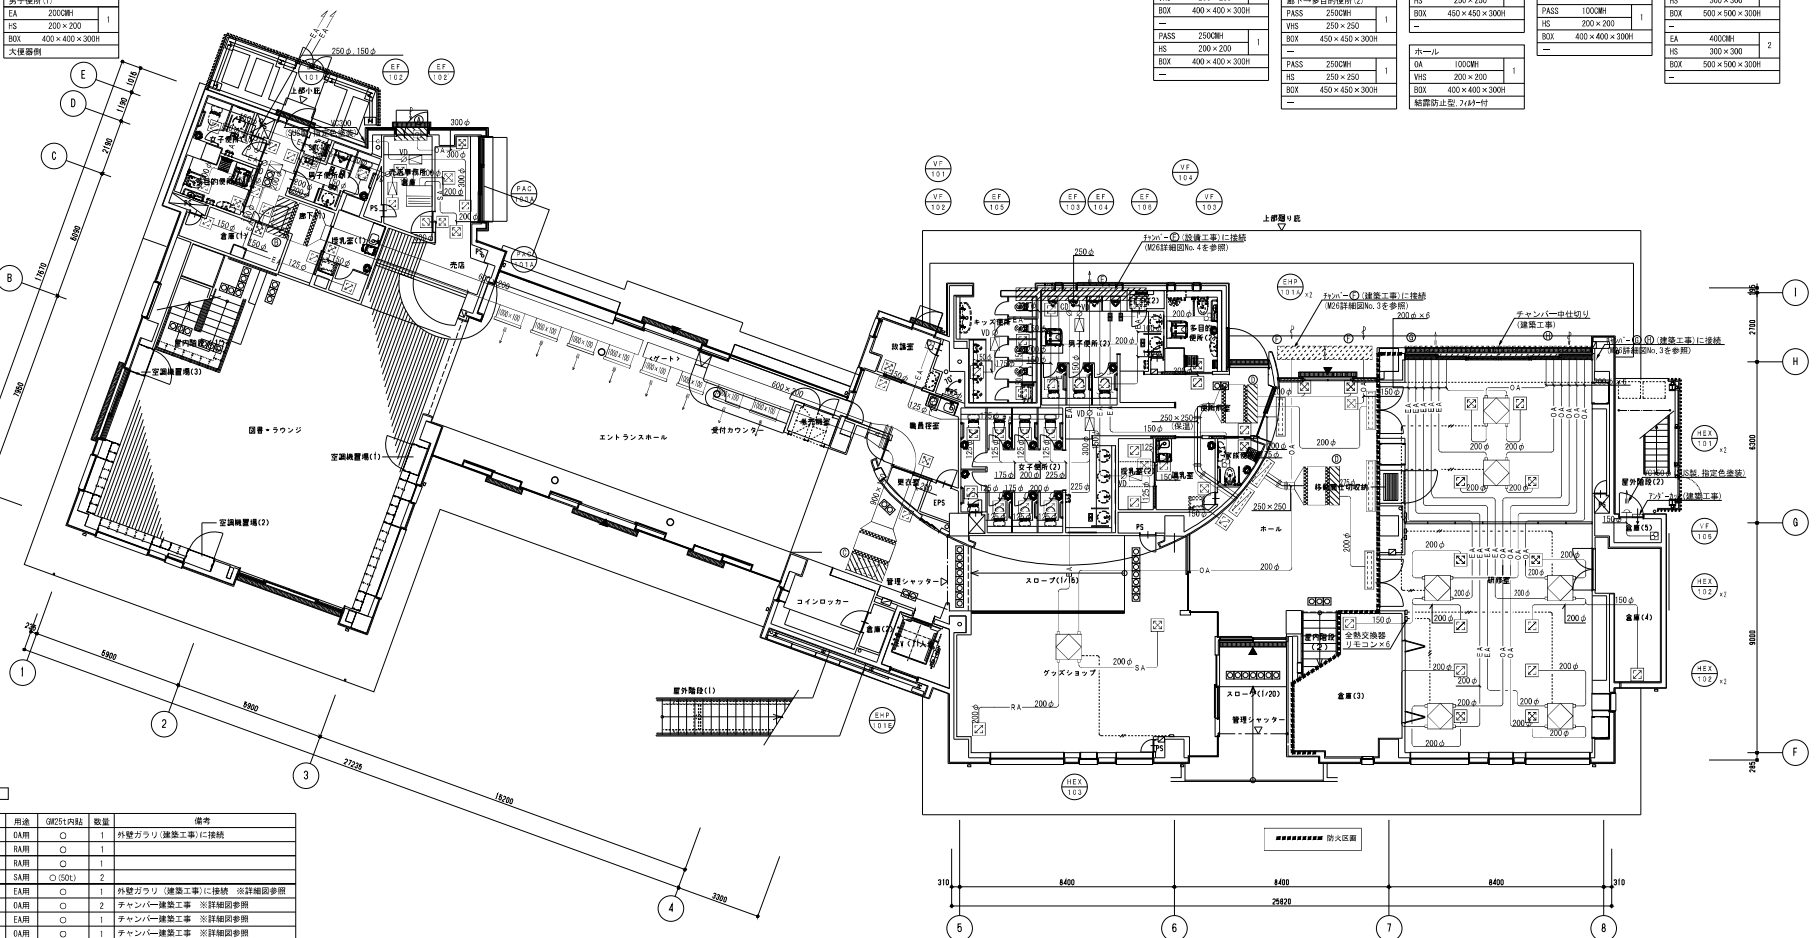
男子便所(1)

| EA | 200CMH | 1 |
|---|---|---|
| HS | 200×200 | |
| BOX | 400×400×300H | |
| 大便器側 | | |

| BOX | 400×400×300H |
|---|---|
| — | |

| PASS | 250CMH | 1 |
|---|---|---|
| HS | 200×200 | |
| BOX | 400×400×300H | |

廊下→多目的便所(2)

| PASS | 250CMH | 1 |
|---|---|---|
| VHS | 250×250 | |
| BOX | 450×450×300H | |
| — | | |

| PASS | 250CMH | 1 |
|---|---|---|
| HS | 250×250 | |
| BOX | 450×450×300H | |
| — | | |

| BOX | 450×450×300H |
|---|---|
| — | |

ホール

| OA | 100CMH | 1 |
|---|---|---|
| VHS | 200×200 | |
| BOX | 400×400×300H | |
| 結露防止型、フィルター付 | | |

| PASS | 100CMH | 1 |
|---|---|---|
| HS | 200×200 | |
| BOX | 400×400×300H | |
| — | | |

| BOX | 500×500×300H | |
|---|---|---|
| — | | |
| EA | 400CMH | 2 |
| HS | 300×300 | |
| BOX | 500×500×300H | |
| — | | |

E D C B 1016 1190 2190 6090 17670 7850

250φ、150φ
EF 101 EF 102 EF 102
上部小庇
300φ
VD 300φ
女子便所 男子便所 多目的便所 売店事務所 倉庫 PS
PAC 101A
倉庫(1) 廊下(1) 授乳室(1)
PAC 101B
売店
屋内階段(1)
空調機置場(3)
図書・ラウンジ
空調機置場(1)
空調機置場(2)
エントランスホール
受付カウンター
ゲート
600×200
放送室
職員控室
更衣室
EPS
管理シャッター
コインロッカー
倉庫(2)
屋外階段(1)
EHP 101E

VF 101 VF 102 EF 105 EF 103 EF 104 EF 106 VF 104 VF 103
上部庇り庇
チャンバー(設置工事)に接続 (M26詳細図No.4を参照)
250φ
EHP 101A ×2
チャンバー(建築工事)に接続 (M26詳細図No.3を参照)
200φ×6
チャンバー中仕切り (建築工事)
チャンバー(建築工事)に接続 (M26詳細図No.3を参照)
キッズ便所 男子便所(2) 多目的便所(2)
女子便所(2)
授乳室(2)
250×250 (保温)
150φ
200φ
移動観覧席収納
250×250
ホール
PS
スロープ(1/16)
OA
200φ
グッズショップ
SA RA
200φ
スロープ(1/20)
管理シャッター
PS
屋内階段(2)
全熱交換器 リモコン×6
倉庫(3)
研修室
屋外階段(2)
SUS製、指定色塗装
アンダーカット(建築工事)
倉庫(5)
倉庫(4)
150φ
HEX 101 ×2
VF 105
HEX 102 ×2
HEX 102 ×2
HEX 103
I H G F
2700 6300 9000 285

1 2 3 4
5900 6900 27236 18200 3300

| 用途 | GW25t内貼 | 数量 | 備考 |
|---|---|---|---|
| OA用 | ○ | 1 | 外壁ガラリ(建築工事)に接続 |
| RA用 | ○ | 1 | |
| RA用 | ○ | 1 | |
| SA用 | ○(50t) | 2 | |
| EA用 | ○ | 1 | 外壁ガラリ(建築工事)に接続 ※詳細図参照 |
| OA用 | ○ | 2 | チャンバー建築工事 ※詳細図参照 |
| EA用 | ○ | 1 | チャンバー建築工事 ※詳細図参照 |
| OA用 | ○ | 1 | チャンバー建築工事 ※詳細図参照 |

防火区画

310 8400 8400 8400 310
25820
5 6 7 8